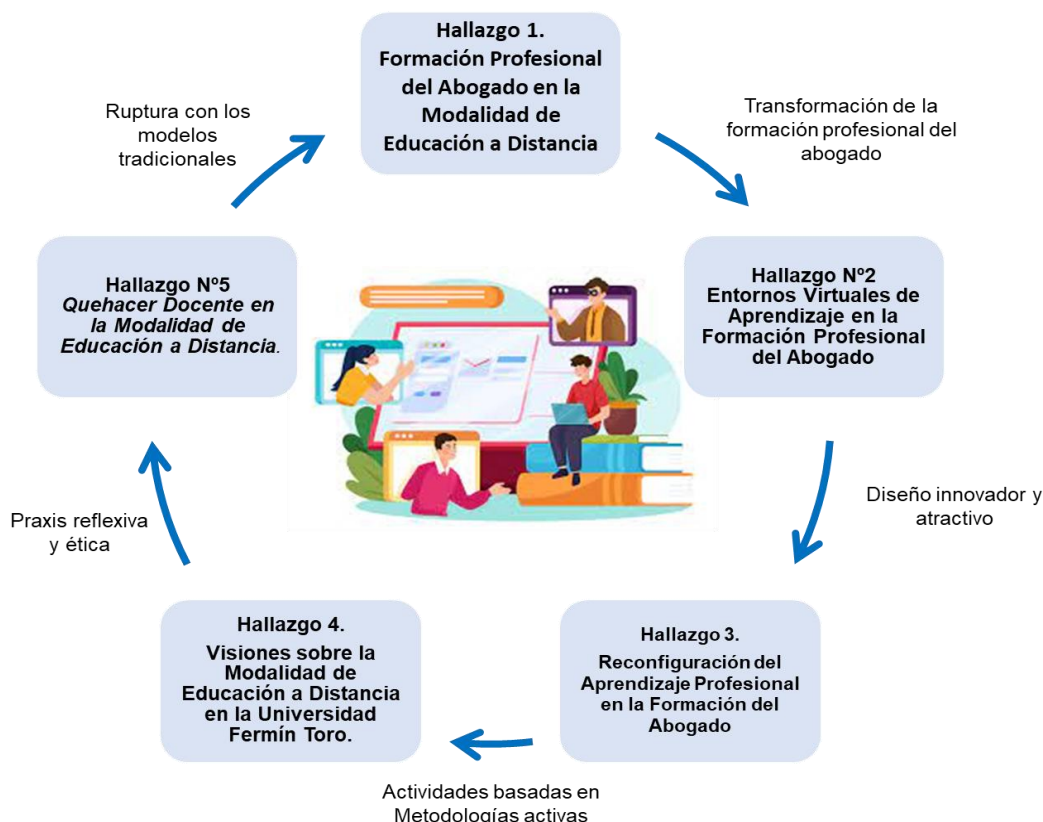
Hallazgo 1.
Formación Profesional del Abogado en la Modalidad de Educación a Distancia

Transformación de la formación profesional del abogado

Hallazgo Nº2
Entornos Virtuales de Aprendizaje en la Formación Profesional del Abogado

Diseño innovador y atractivo

Hallazgo 3.
Reconfiguración del Aprendizaje Profesional en la Formación del Abogado

Actividades basadas en Metodologías activas

Hallazgo 4.
Visiones sobre la Modalidad de Educación a Distancia en la Universidad Fermín Toro.

Praxis reflexiva y ética

Hallazgo Nº5
*Quehacer Docente en la Modalidad de Educación a Distancia*.

Ruptura con los modelos tradicionales